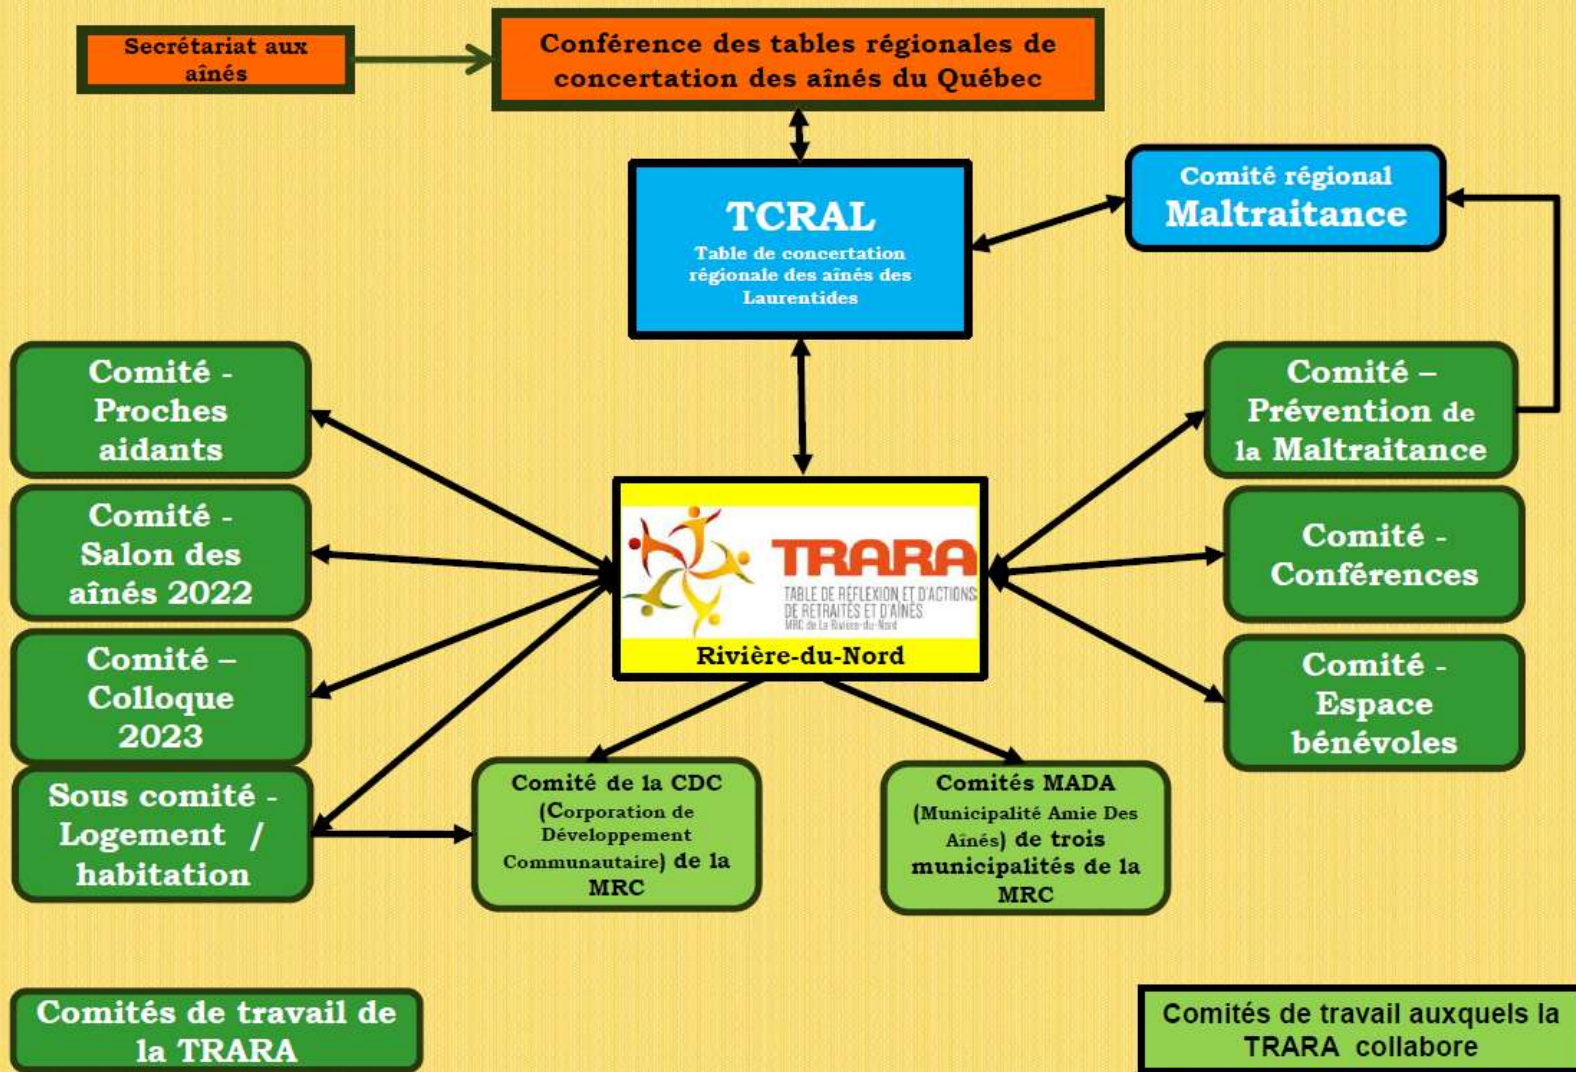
Secrétariat aux aînés

Conférence des tables régionales de concertation des aînés du Québec

TCRAL
Table de concertation régionale des aînés des Laurentides

Comité régional Maltraitance

Comité - Proches aidants

Comité - Salon des aînés 2022

Comité – Colloque 2023

Sous comité - Logement / habitation

TRARA
TABLE DE RÉFLEXION ET D'ACTIONS DE RETRAITÉS ET D'AÎNÉS
MRC de La Rivière-du-Nord
Rivière-du-Nord

Comité – Prévention de la Maltraitance

Comité - Conférences

Comité - Espace bénévoles

Comité de la CDC (Corporation de Développement Communautaire) de la MRC

Comités MADA (Municipalité Amie Des Aînés) de trois municipalités de la MRC

Comités de travail de la TRARA

Comités de travail auxquels la TRARA collabore